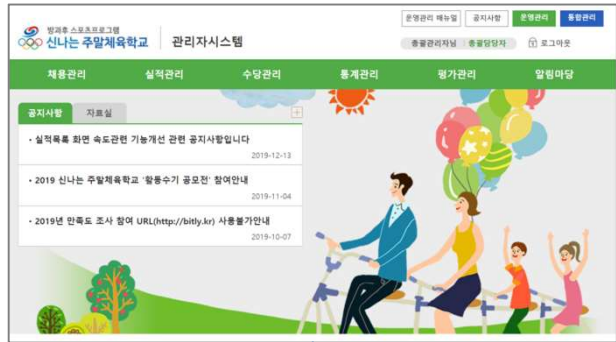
방과후 스포츠프로그램
신나는 주말체육학교 | 관리자시스템

운영관리 매뉴얼 공지사항 운영관리 통합관리

총괄관리자님 총괄담당자 로그아웃

채용관리 실적관리 수당관리 통계관리 평가관리 알림마당

공지사항 자료실 +

· 실적목록 화면 속도관련 기능개선 관련 공지사항입니다
2019-12-13

· 2019 신나는 주말체육학교 '활동수기 공모전' 참여안내
2019-11-04

· 2019년 만족도 조사 참여 URL(http://bitly.kr) 사용불가안내
2019-10-07